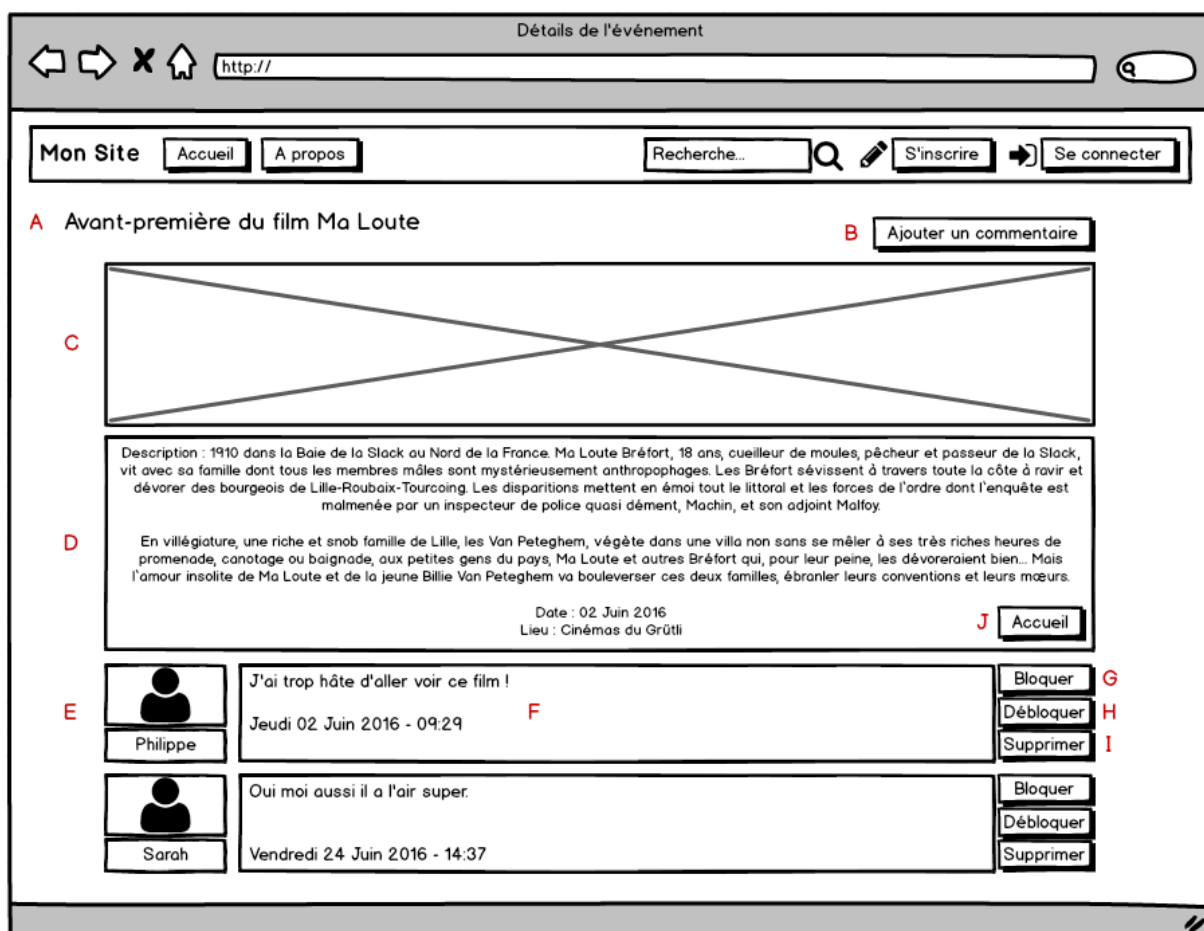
Détails de l'événement

http://

Mon Site Accueil A propos Recherche... S'inscrire Se connecter

A Avant-première du film Ma Loute

B Ajouter un commentaire

C

D

Description : 1910 dans la Baie de la Slack au Nord de la France. Ma Loute Bréfort, 18 ans, cueilleur de moules, pêcheur et passeur de la Slack, vit avec sa famille dont tous les membres mâles sont mystérieusement anthropophages. Les Bréfort sévissent à travers toute la côte à ravir et dévorer des bourgeois de Lille-Roubaix-Tourcoing. Les disparitions mettent en émoi tout le littoral et les forces de l'ordre dont l'enquête est malmenée par un inspecteur de police quasi dément, Machin, et son adjoint Malfoy.

En villégiature, une riche et snob famille de Lille, les Van Peteghem, végète dans une villa non sans se mêler à ses très riches heures de promenade, canotage ou baignade, aux petites gens du pays, Ma Loute et autres Bréfort qui, pour leur peine, les dévoreraient bien... Mais l'amour insolite de Ma Loute et de la jeune Billie Van Peteghem va bouleverser ces deux familles, ébranler leurs conventions et leurs mœurs.

Date : 02 Juin 2016
Lieu : Cinémas du Grütli

J Accueil

E Philippe

J'ai trop hâte d'aller voir ce film !

Jeudi 02 Juin 2016 - 09:29

F

Bloquer G
Débloquer H
Supprimer I

Sarah

Oui moi aussi il a l'air super.

Vendredi 24 Juin 2016 - 14:37

Bloquer
Débloquer
Supprimer